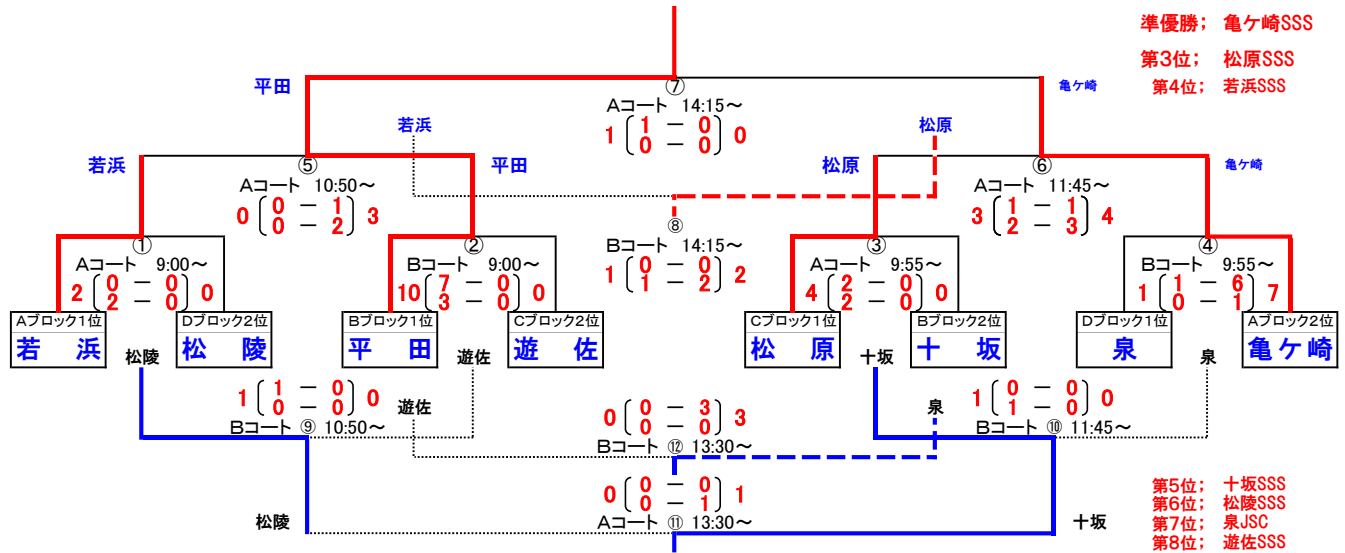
準優勝; 亀ケ崎SSS
第3位; 松原SSS
第4位; 若浜SSS

平田
⑦
Aコート 14:15〜
1 (1 − 0 / 0 − 0) 0
亀ケ崎

若浜
松原

若浜
⑤
Aコート 10:50〜
0 (0 − 1 / 0 − 2) 3
平田

松原
⑥
Aコート 11:45〜
3 (1 − 1 / 2 − 3) 4
亀ケ崎

⑧
Bコート 14:15〜
1 (0 − 0 / 1 − 2) 2

①
Aコート 9:00〜
2 (0 − 0 / 2 − 0) 0

②
Bコート 9:00〜
10 (7 − 0 / 3 − 0) 0

③
Aコート 9:55〜
4 (2 − 0 / 2 − 0) 0

④
Bコート 9:55〜
1 (1 − 6 / 0 − 1) 7

Aブロック1位 若浜
Dブロック2位 松陵
Bブロック1位 平田
Cブロック2位 遊佐
Cブロック1位 松原
Bブロック2位 十坂
Dブロック1位 泉
Aブロック2位 亀ケ崎

松陵
遊佐
十坂
泉

1 (1 − 0 / 0 − 0) 0
遊佐
Bコート ⑨ 10:50〜

0 (0 − 3 / 0 − 0) 3
Bコート ⑫ 13:30〜

泉
1 (0 − 0 / 1 − 0) 0
Bコート ⑩ 11:45〜

0 (0 − 0 / 0 − 1) 1
Aコート ⑪ 13:30〜

松陵
十坂

第5位; 十坂SSS
第6位; 松陵SSS
第7位; 泉JSC
第8位; 遊佐SSS